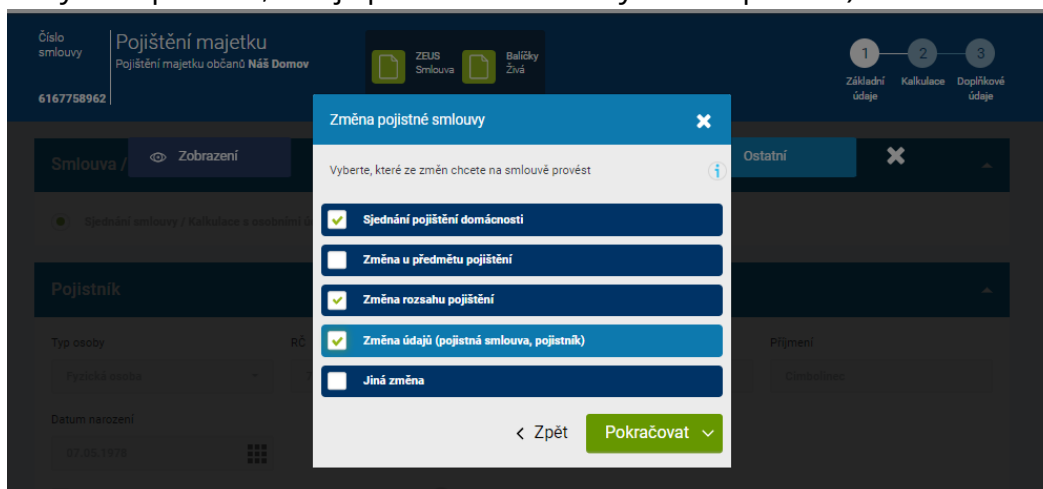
Číslo smlouvy

6167758962

Pojištění majetku

Pojištění majetku občanů Náš Domov

ZEUS Smlouva

Balíčky Živá

1 Základní údaje

2 Kalkulace

3 Doplňkové údaje

Smlouva /

Zobrazení

Ostatní

Sjednání smlouvy / Kalkulace s osobními ú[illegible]

Pojistník

Typ osoby

Fyzická osoba

RČ

Příjmení

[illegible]

Datum narození

07.05.1970

Změna pojistné smlouvy

Vyberte, které ze změn chcete na smlouvě provést

Sjednání pojištění domácnosti

Změna u předmětu pojištění

Změna rozsahu pojištění

Změna údajů (pojistná smlouva, pojistník)

Jiná změna

Zpět

Pokračovat